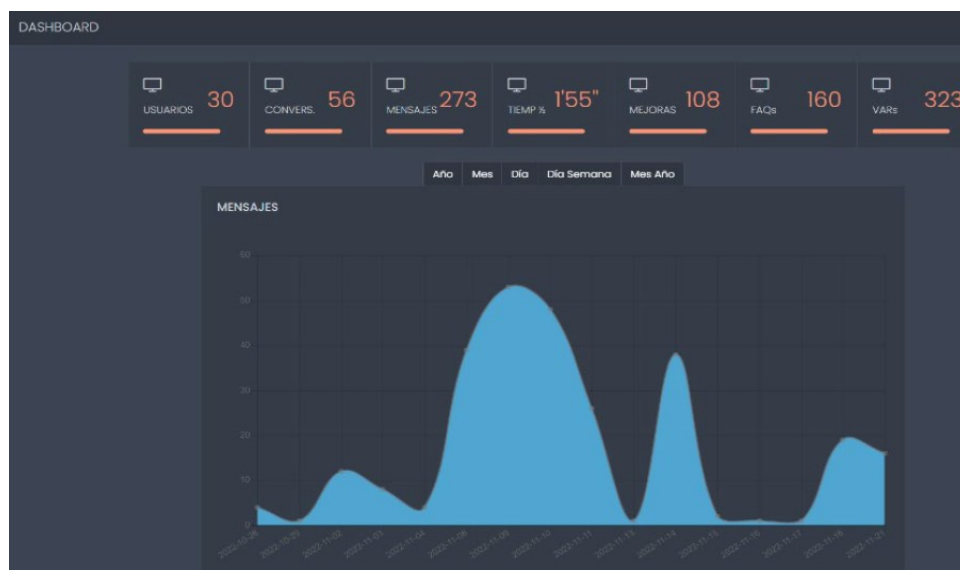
DASHBOARD

USUARIOS 30
CONVERS. 56
MENSAJES 273
TIEMP ½ 1'55"
MEJORAS 108
FAQs 160
VARs 323

Año | Mes | Día | Día Semana | Mes Año

MENSAJES

60
50
40
30
20
10
0

2022-10-28 2022-10-31 2022-11-02 2022-11-03 2022-11-04 2022-11-08 2022-11-09 2022-11-10 2022-11-11 2022-11-13 2022-11-14 2022-11-15 2022-11-16 2022-11-17 2022-11-18 2022-11-21